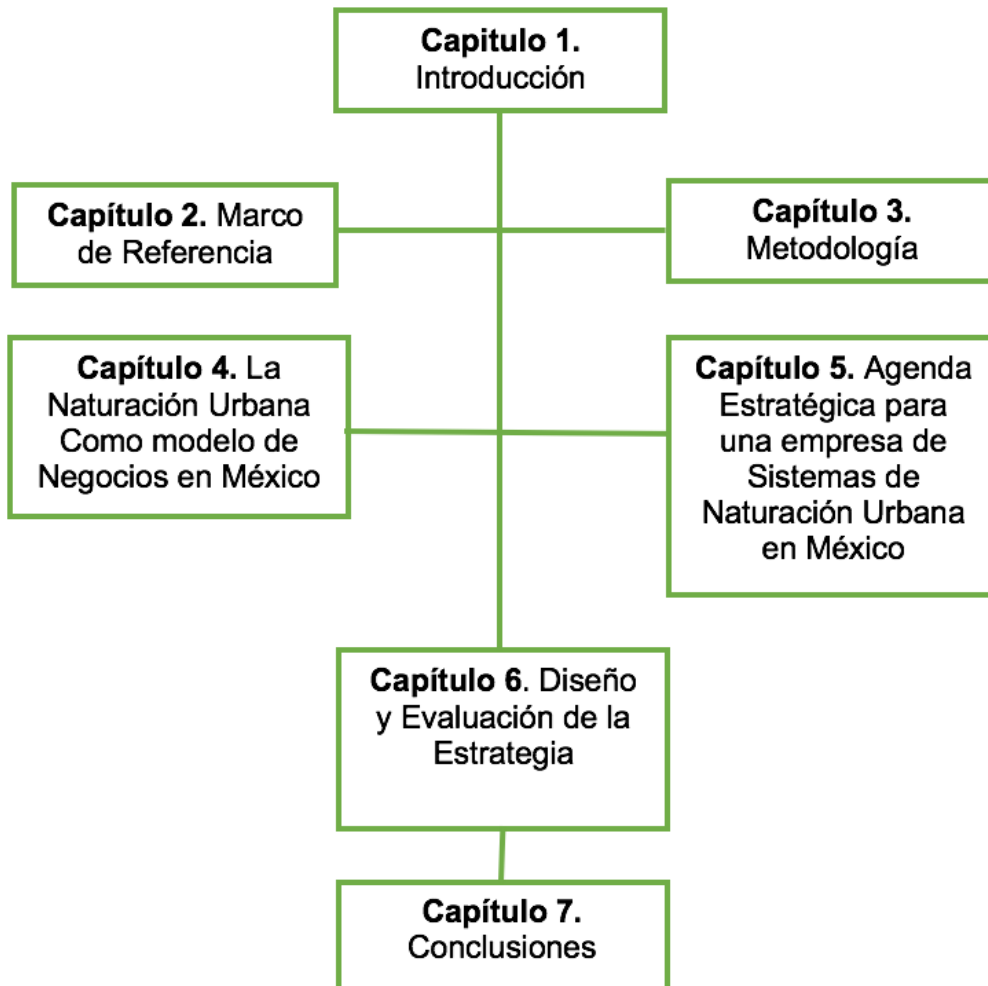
**Capitulo 1.** Introducción

**Capítulo 2.** Marco de Referencia

**Capítulo 3.** Metodología

**Capítulo 4.** La Naturación Urbana Como modelo de Negocios en México

**Capítulo 5.** Agenda Estratégica para una empresa de Sistemas de Naturación Urbana en México

**Capítulo 6**. Diseño y Evaluación de la Estrategia

**Capítulo 7.** Conclusiones